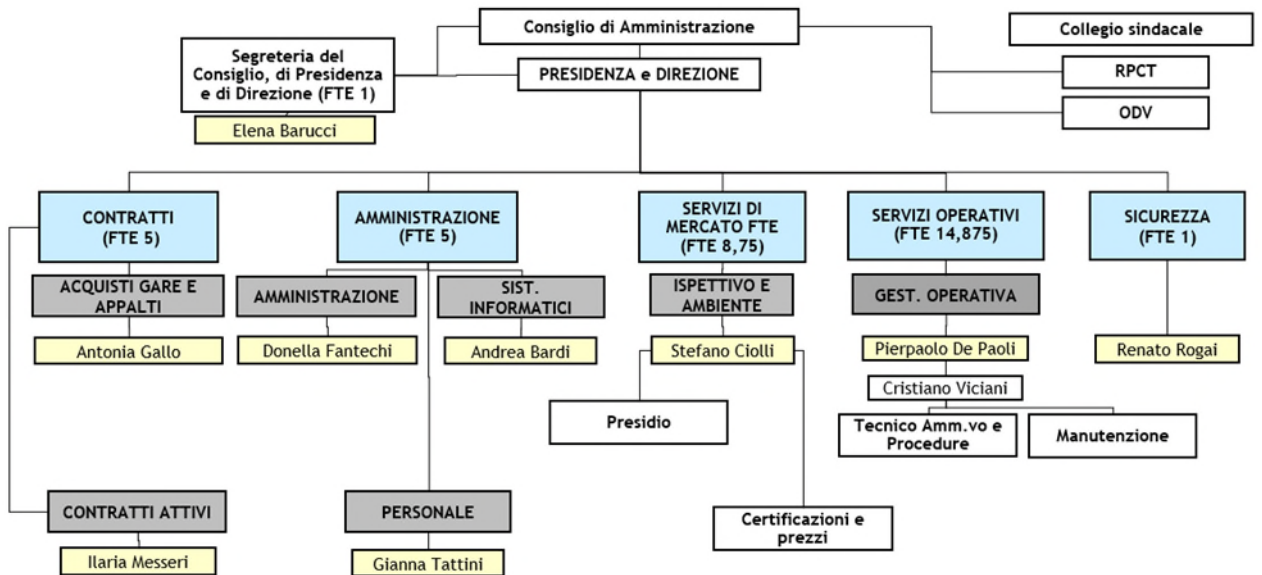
Consiglio di Amministrazione

Collegio sindacale

Segreteria del Consiglio, di Presidenza e di Direzione (FTE 1)

Elena Barucci

PRESIDENZA e DIREZIONE

RPCT

ODV

CONTRATTI (FTE 5)

ACQUISTI GARE E APPALTI

Antonia Gallo

CONTRATTI ATTIVI

Ilaria Messeri

AMMINISTRAZIONE (FTE 5)

AMMINISTRAZIONE

Donella Fantechi

SIST. INFORMATICI

Andrea Bardi

PERSONALE

Gianna Tattini

SERVIZI DI MERCATO FTE (FTE 8,75)

ISPETTIVO E AMBIENTE

Stefano Ciolli

Presidio

Certificazioni e prezzi

SERVIZI OPERATIVI (FTE 14,875)

GEST. OPERATIVA

Pierpaolo De Paoli

Cristiano Viciani

Tecnico Amm.vo e Procedure

Manutenzione

SICUREZZA (FTE 1)

Renato Rogai